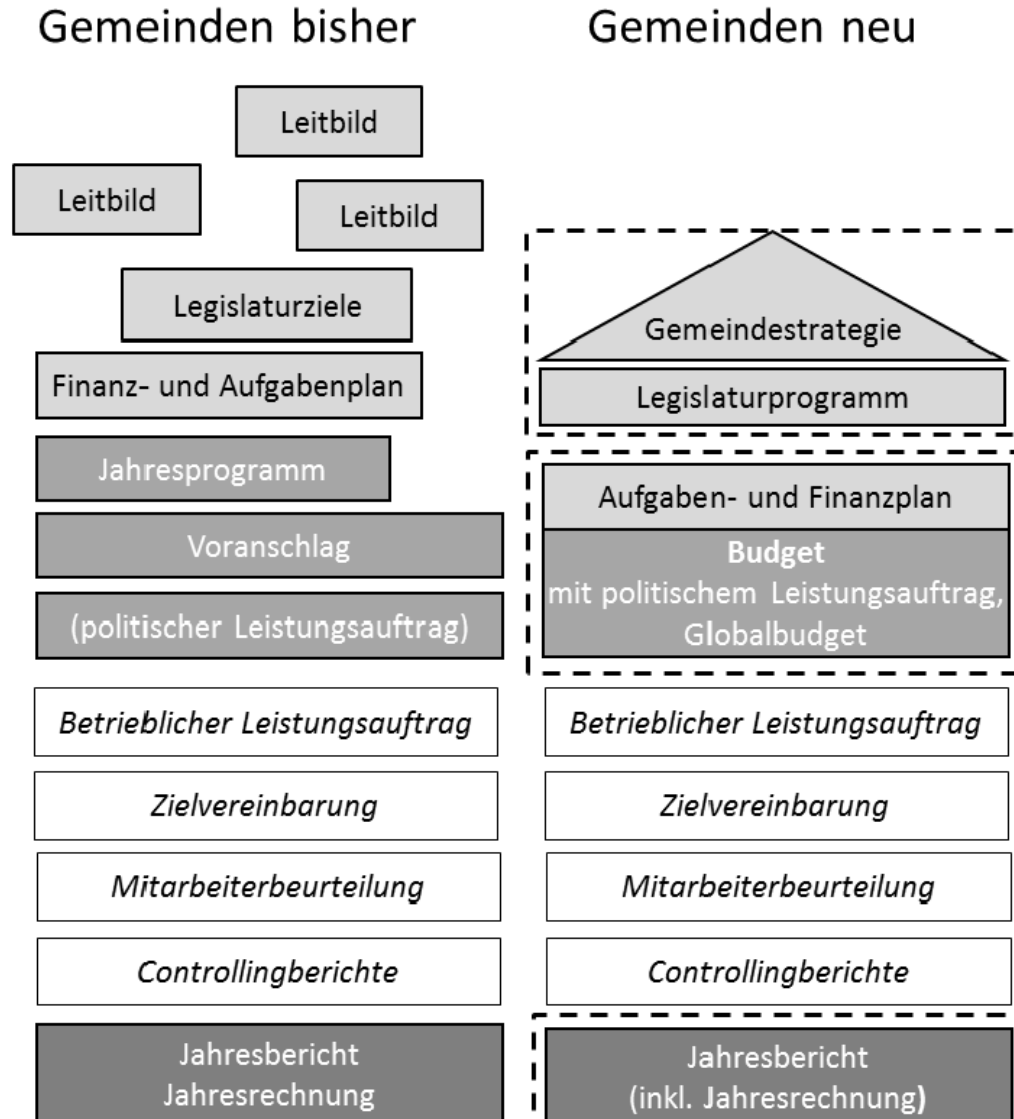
Gemeinden bisher

Leitbild

Leitbild

Leitbild

Legislaturziele

Finanz- und Aufgabenplan

Jahresprogramm

Voranschlag

(politischer Leistungsauftrag)

*Betrieblicher Leistungsauftrag*

*Zielvereinbarung*

*Mitarbeiterbeurteilung*

*Controllingberichte*

Jahresbericht
Jahresrechnung

Gemeinden neu

Gemeindestrategie

Legislaturprogramm

Aufgaben- und Finanzplan

**Budget**
mit politischem Leistungsauftrag, Globalbudget

*Betrieblicher Leistungsauftrag*

*Zielvereinbarung*

*Mitarbeiterbeurteilung*

*Controllingberichte*

Jahresbericht
(inkl. Jahresrechnung)